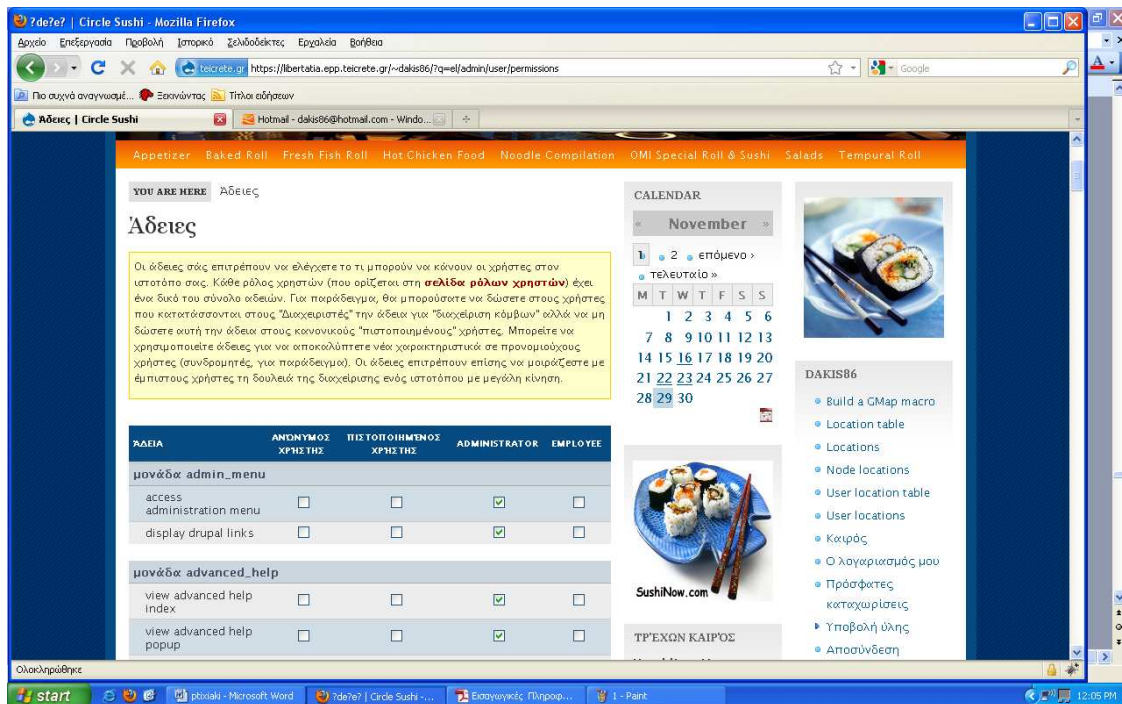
?de?e? | Circle Sushi - Mozilla Firefox

Αρχείο Επεξεργασία Προβολή Ιστορικό Σελιδοδείκτες Εργαλεία Βοήθεια

teicrete.gr https://libertatia.epp.teicrete.gr/~dakis86/?q=el/admin/user/permissions

Google

Πιο συχνά αναγνωσμέ... Ξεκινώντας Τίτλοι ειδήσεων

Άδειες | Circle Sushi

Hotmail - dakis86@hotmail.com - Windo...

Appetizer Baked Roll Fresh Fish Roll Hot Chicken Food Noodle Compilation OMI Special Roll & Sushi Salads Tempural Roll

YOU ARE HERE Άδειες

Άδειες

Οι άδειες σάς επιτρέπουν να ελέγχετε τι μπορούν να κάνουν οι χρήστες στον ιστότοπό σας. Κάθε ρόλος χρηστών (που ορίζεται στη **σελίδα ρόλων χρηστών**) έχει ένα δικό του σύνολο αδειών. Για παράδειγμα, θα μπορούσατε να δώσετε στους χρήστες που κατατάσσονται στους "Διαχειριστές" την άδεια για "διαχείριση κόμβων" αλλά να μη δώσετε αυτή την άδεια στους κοινωνικούς "πιστοποιημένους" χρήστες. Μπορείτε να χρησιμοποιείτε άδειες για να αποκαλύπτετε νέα χαρακτηριστικά σε προνομιούχους χρήστες (συνδρομητές, για παράδειγμα). Οι άδειες επιτρέπουν επίσης να μοιράζεστε με έμπιστους χρήστες τη δουλειά της διαχείρισης ενός ιστοτόπου με μεγάλη κίνηση.

| ΑΔΕΙΑ | ΑΝΩΝΥΜΟΣ ΧΡΗΣΤΗΣ | ΠΙΣΤΟΠΟΙΗΜΕΝΟΣ ΧΡΗΣΤΗΣ | ADMINISTRATOR | EMPLOYEE |
|---|---|---|---|---|
| μονάδα admin_menu | | | | |
| access administration menu | ☐ | ☐ | ☑ | ☐ |
| display drupal links | ☐ | ☐ | ☑ | ☐ |
| μονάδα advanced_help | | | | |
| view advanced help index | ☐ | ☐ | ☑ | ☐ |
| view advanced help popup | ☐ | ☐ | ☑ | ☐ |

CALENDAR

« November »

1 2 επόμενο › τελευταίο »

| M | T | W | T | F | S | S |
|---|---|---|---|---|---|---|
| | 1 | 2 | 3 | 4 | 5 | 6 |
| 7 | 8 | 9 | 10 | 11 | 12 | 13 |
| 14 | 15 | 16 | 17 | 18 | 19 | 20 |
| 21 | 22 | 23 | 24 | 25 | 26 | 27 |
| 28 | 29 | 30 | | | | |

SushiNow.com

ΤΡΈΧΩΝ ΚΑΙΡΌΣ

DAKIS86

Build a GMap macro
Location table
Locations
Node locations
User location table
User locations
Καιρός
Ο λογαριασμός μου
Πρόσφατες καταχωρίσεις
Υποβολή ύλης
Αποσύνδεση

Ολοκληρώθηκε

start ptixiaki - Microsoft Word ?de?e? | Circle Sushi -... Εισαγωγικές Πληροφ... 1 - Paint 12:05 PM